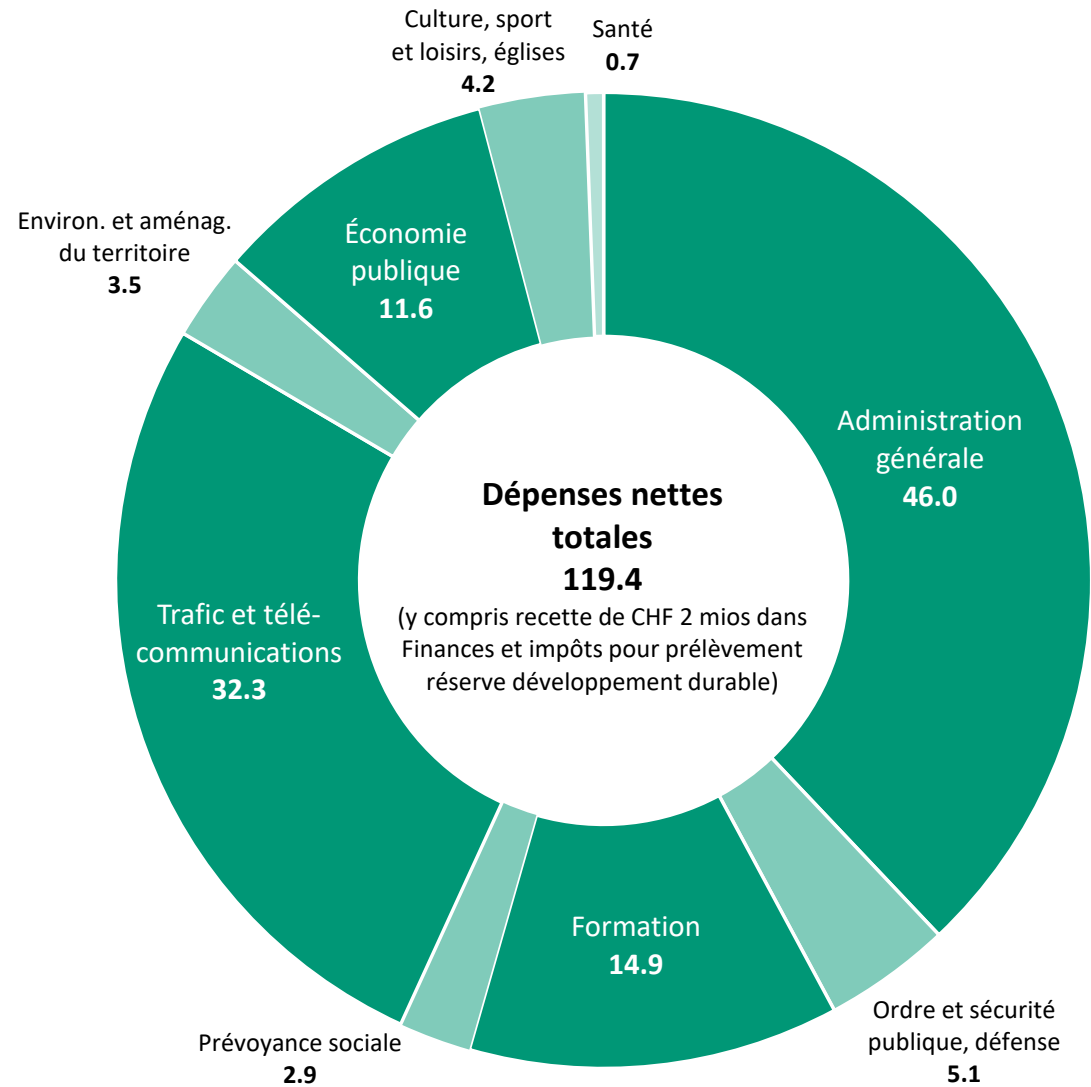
Culture, sport et loisirs, églises
4.2

Santé
0.7

Environ. et aménag. du territoire
3.5

Économie publique
11.6

Administration générale
46.0

Dépenses nettes totales
119.4
(y compris recette de CHF 2 mios dans Finances et impôts pour prélèvement réserve développement durable)

Trafic et télécommunications
32.3

Formation
14.9

Prévoyance sociale
2.9

Ordre et sécurité publique, défense
5.1